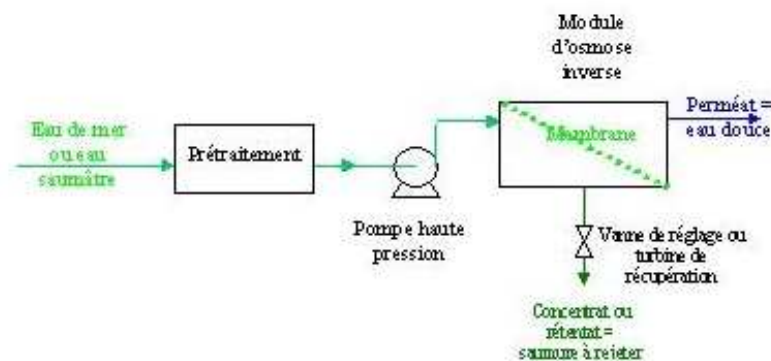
Module d'osmose inverse

Eau de mer ou eau saumâtre

Prétraitement

Membrane

Perméat = eau douce

Pompe haute pression

Vanne de réglage ou turbine de récupération

Concentrat ou rétentat = saumure à rejeter